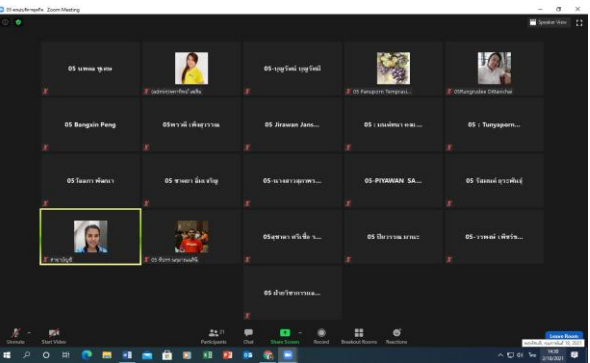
05 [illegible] Zoom Meeting

Speaker View

05 มณฑล ชูเสน

(admin)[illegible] ทรัพย์

05-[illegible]

05 Paraporn Tempras...

05Rungrudee Dittainchai

05 Bangain Peng

05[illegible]

05 Jirawan Jans...

05 : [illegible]

05 : Tunyaporn...

05 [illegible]

05 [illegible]

05-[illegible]

05-PIYAWAN SA...

05 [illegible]

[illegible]

05 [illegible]

05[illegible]

05 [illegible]

05-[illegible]

05 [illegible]

Unmute

Start Video

Participants 21

Chat

Share Screen

Record

Breakout Rooms

Reactions

Leave Room

14:38

2/18/2021